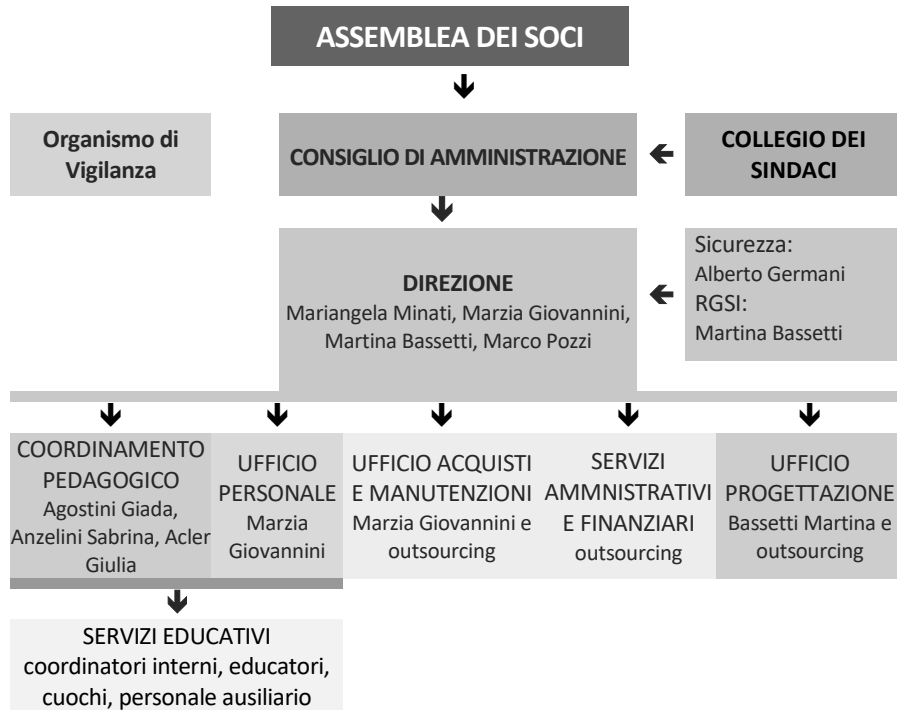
ASSEMBLEA DEI SOCI

Organismo di Vigilanza

CONSIGLIO DI AMMINISTRAZIONE

COLLEGIO DEI SINDACI

DIREZIONE
Mariangela Minati, Marzia Giovannini, Martina Bassetti, Marco Pozzi

Sicurezza:
Alberto Germani
RGSI:
Martina Bassetti

COORDINAMENTO PEDAGOGICO
Agostini Giada, Anzelini Sabrina, Acler Giulia

UFFICIO PERSONALE
Marzia Giovannini

UFFICIO ACQUISTI E MANUTENZIONI
Marzia Giovannini e outsourcing

SERVIZI AMMNISTRATIVI E FINANZIARI
outsourcing

UFFICIO PROGETTAZIONE
Bassetti Martina e outsourcing

SERVIZI EDUCATIVI
coordinatori interni, educatori, cuochi, personale ausiliario